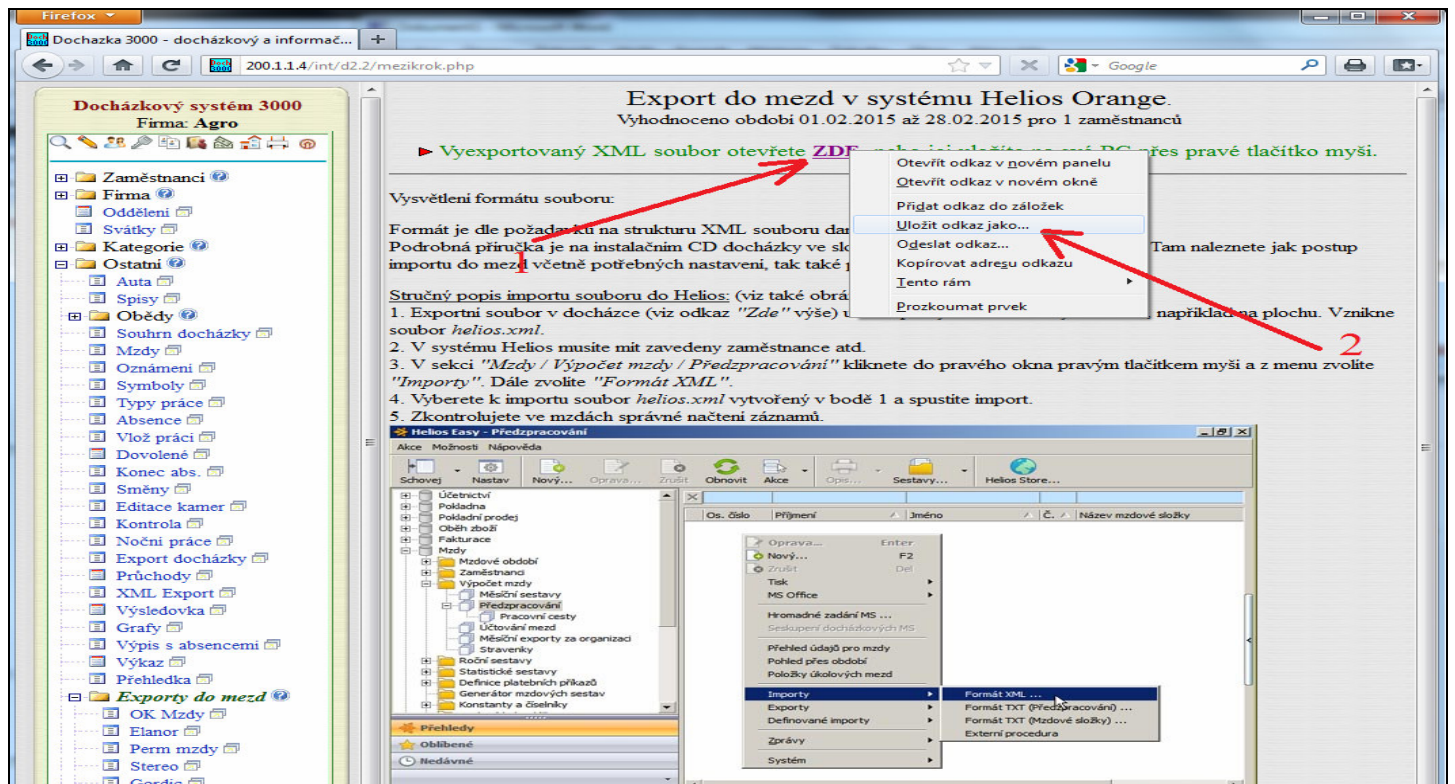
Firefox

Dochazka 3000 - docházkový a informač...

200.1.1.4/int/d2.2/mezikrok.php

Google

Docházkový systém 3000
Firma: Agro

Zaměstnanci
Firma
Oddělení
Svátky
Kategorie
Ostatní
Auta
Spisy
Obědy
Souhrn docházky
Mzdy
Oznámení
Symboly
Typy práce
Absence
Vlož práci
Dovolené
Konec abs.
Směny
Editace kamer
Kontrola
Noční práce
Export docházky
Průchody
XML Export
Výsledovka
Grafy
Výpis s absencemi
Výkaz
Přehledka
Exporty do mezd
OK Mzdy
Elanor
Perm mzdy
Stereo
Gordic

Export do mezd v systému Helios Orange.
Vyhodnoceno období 01.02.2015 až 28.02.2015 pro 1 zaměstnanců

Vyexportovaný XML soubor otevřete ZDE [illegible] přes pravé tlačítko myši.

Otevřít odkaz v novém panelu
Otevřít odkaz v novém okně
Přidat odkaz do záložek
Uložit odkaz jako...
Odeslat odkaz...
Kopírovat adresu odkazu
Tento rám
Prozkoumat prvek

Vysvětlení formátu souboru:

Formát je dle požadavku na strukturu XML souboru dan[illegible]
Podrobná příručka je na instalačním CD docházky ve slo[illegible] Tam naleznete jak postup importu do mezd včetně potřebných nastavení, tak také p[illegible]

1

2

Stručný popis importu souboru do Helios: (viz také obrá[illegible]
1. Exportní soubor v docházce (viz odkaz "Zde" výše) u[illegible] například na plochu. Vznikne soubor helios.xml.
2. V systému Helios musíte mít zavedeny zaměstnance atd.
3. V sekci "Mzdy / Výpočet mzdy / Předzpracování" kliknete do pravého okna pravým tlačítkem myši a z menu zvolíte "Importy". Dále zvolíte "Formát XML".
4. Vyberete k importu soubor helios.xml vytvořený v bodě 1 a spustíte import.
5. Zkontrolujete ve mzdách správné načtení záznamů.

Helios Easy - Předzpracování
Akce Možnosti Nápověda
Schovej Nastav Nový... Oprava... Zrušit Obnovit Akce Opis... Sestavy... Helios Store...
Účetnictví
Pokladna
Pokladní prodej
Oběh zboží
Fakturace
Mzdy
Mzdové období
Zaměstnanci
Výpočet mzdy
Měsíční sestavy
Předzpracování
Pracovní cesty
Účtování mezd
Měsíční exporty za organizaci
Stravenky
Roční sestavy
Statistické sestavy
Definice platebních příkazů
Generátor mzdových sestav
Konstanty a číselníky
Přehledy
Oblíbené
Nedávné
Os. číslo | Příjmení | Jméno | Č. | Název mzdové složky
Oprava... Enter
Nový... F2
Zrušit Del
Tisk
MS Office
Hromadné zadání MS ...
Seskupení docházkových MS
Přehled údajů pro mzdy
Pohled přes období
Položky úkolových mezd
Importy
Exporty
Definované importy
Zprávy
Systém
Formát XML ...
Formát TXT (Předzpracování) ...
Formát TXT (Mzdové složky) ...
Externí procedura